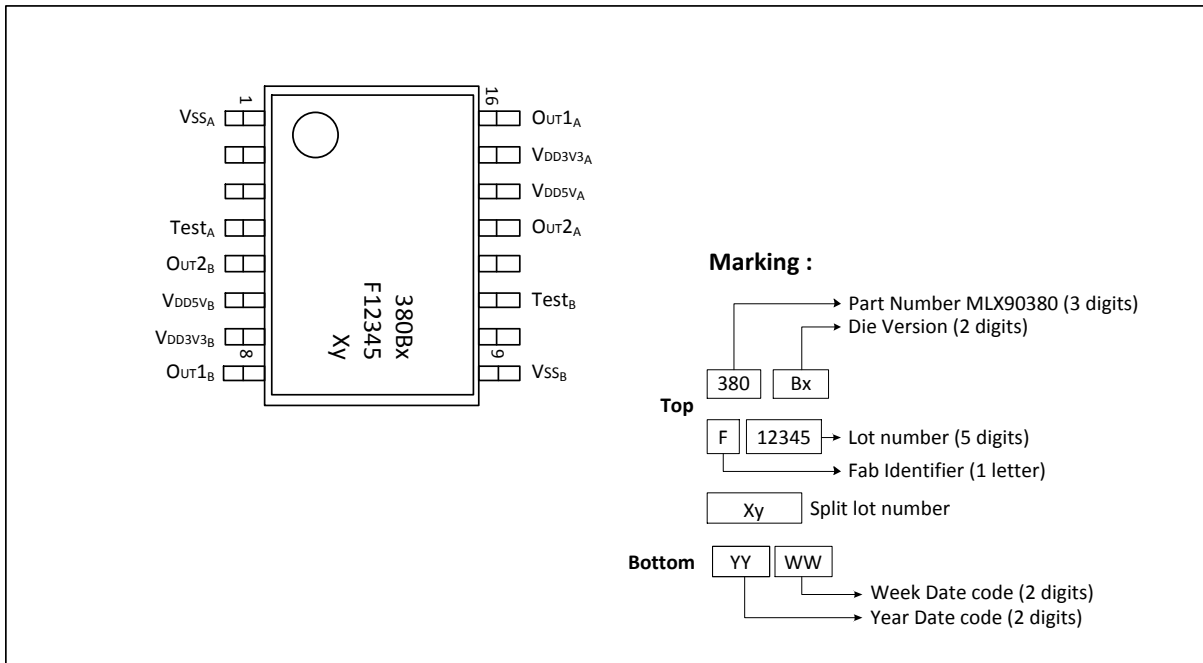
1
16
VSS$_A$
OUT1$_A$
VDD3V3$_A$
VDD5V$_A$
Test$_A$
OUT2$_A$
OUT2$_B$
VDD5V$_B$
Test$_B$
VDD3V3$_B$
8
9
OUT1$_B$
VSS$_B$

380Bx
F12345
Xy

Marking :

Part Number MLX90380 (3 digits)
Die Version (2 digits)
380
Bx
Top
F
12345
Lot number (5 digits)
Fab Identifier (1 letter)
Xy
Split lot number
Bottom
YY
WW
Week Date code (2 digits)
Year Date code (2 digits)